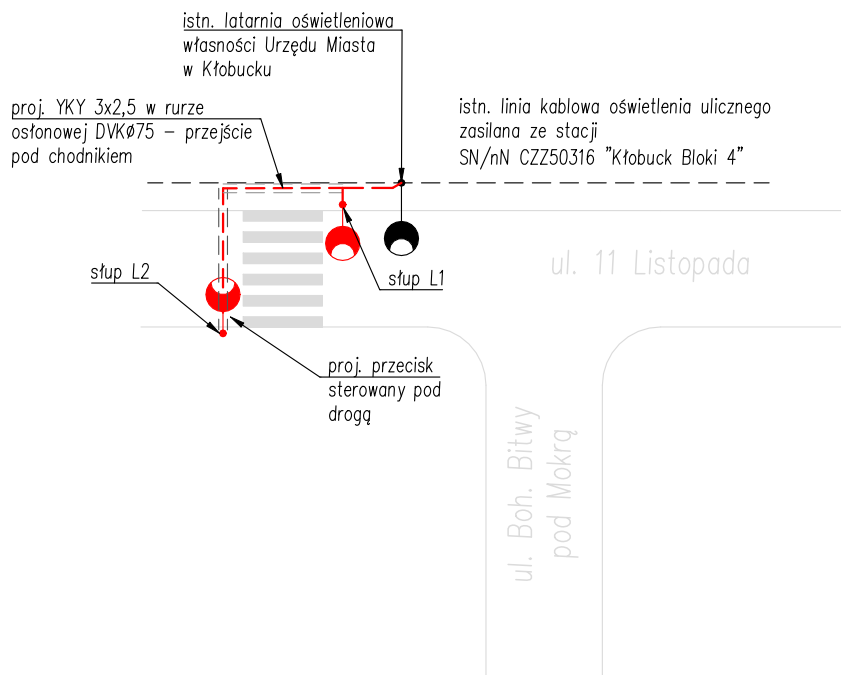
istn. latarnia oświetleniowa własności Urzędu Miasta w Kłobucku

proj. YKY 3x2,5 w rurze osłonowej DVKØ75 – przejście pod chodnikiem

istn. linia kablowa oświetlenia ulicznego zasilana ze stacji SN/nN CZZ50316 "Kłobuck Bloki 4"

słup L2

słup L1

ul. 11 Listopada

proj. przecisk sterowany pod drogą

ul. Boh. Bitwy pod Mokrą